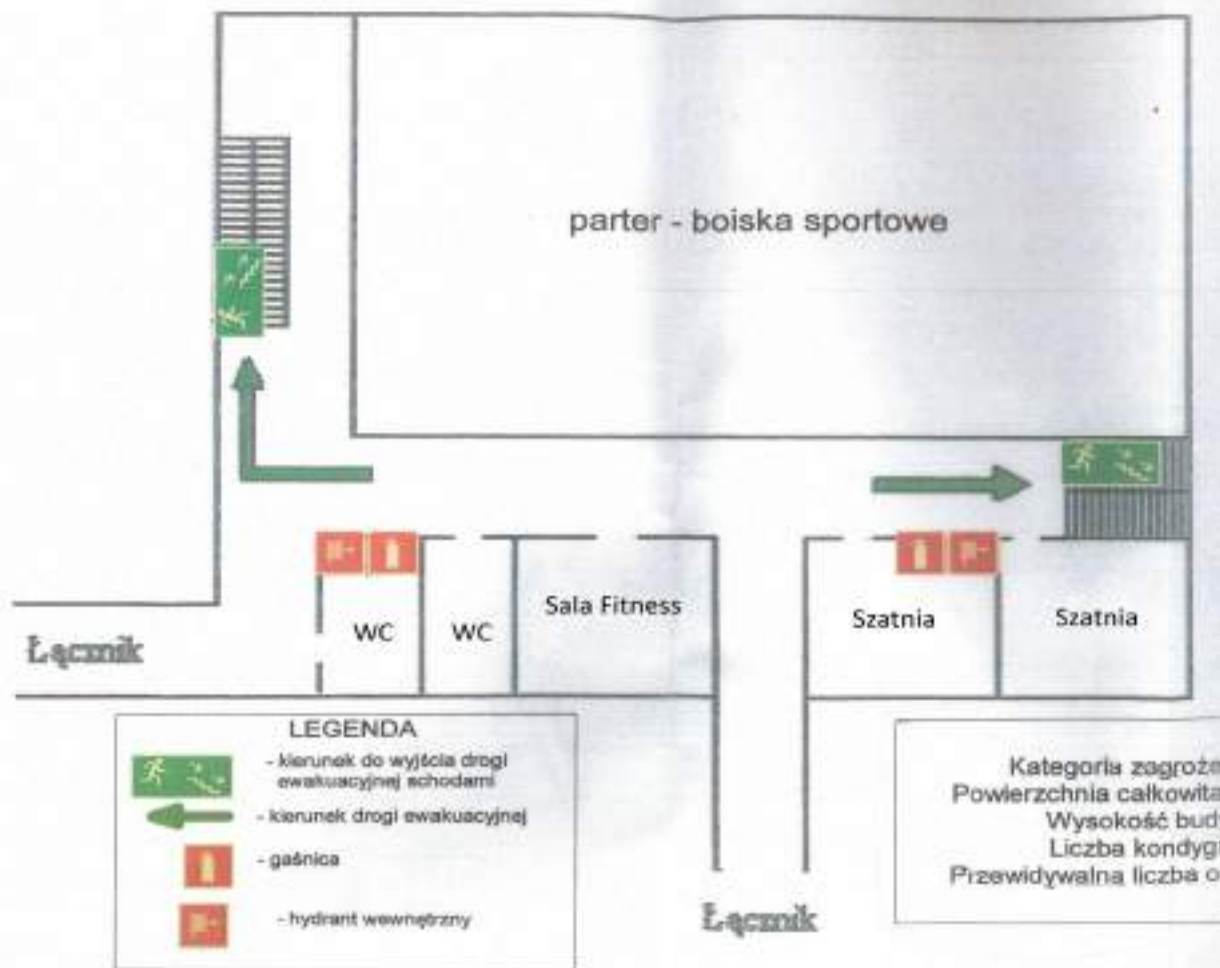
parter - boiska sportowe

WC

WC

Sala Fitness

Szatnia

Szatnia

Łącznik

LEGENDA

- kierunek do wyjścia drogi ewakuacyjnej schodami

- kierunek drogi ewakuacyjnej

- gaśnica

- hydrant wewnętrzny

Łącznik

Kategoria zagroże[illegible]
Powierzchnia całkowita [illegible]
Wysokość bud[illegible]
Liczba kondygn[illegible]
Przewidywalna liczba o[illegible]